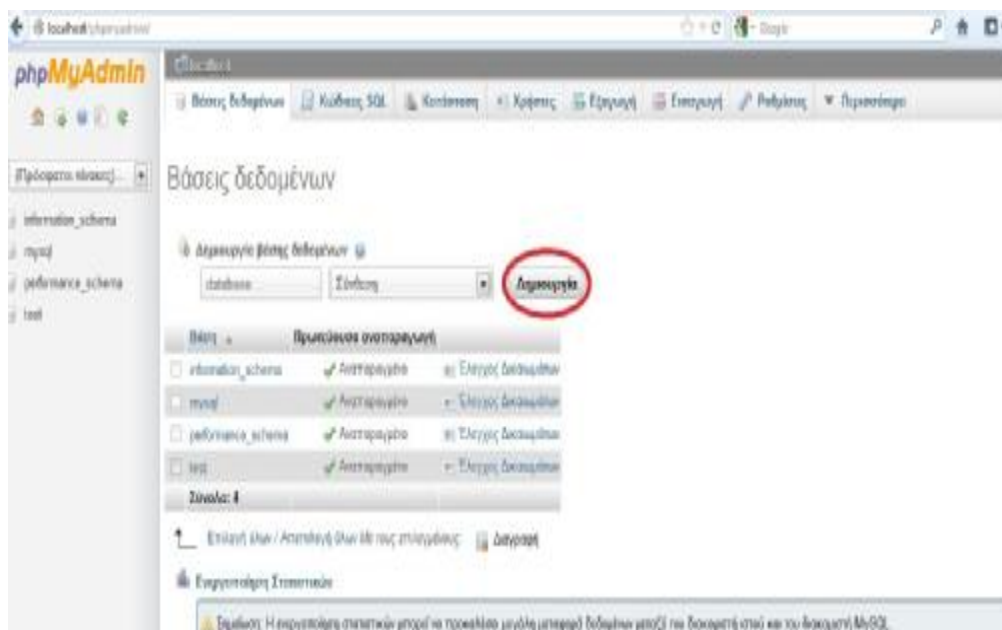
localhost/phpmyadmin/

Google

phpMyAdmin

localhost

Βάσεις δεδομένων | Κώδικας SQL | Κατάσταση | Χρήστες | Εξαγωγή | Εισαγωγή | Ρυθμίσεις | Περισσότερα

(Πρόσφατοι πίνακες) ...

information_schema
mysql
performance_schema
test

Βάσεις δεδομένων

Δημιουργία βάσης δεδομένων

database | Σύνθεση | Δημιουργία

| Βάση | Προεπιλεγμένη συνταξιολόγηση | |
|---|---|---|
| information_schema | Αναπαραγωγή | Έλεγχος Δικαιωμάτων |
| mysql | Αναπαραγωγή | Έλεγχος Δικαιωμάτων |
| performance_schema | Αναπαραγωγή | Έλεγχος Δικαιωμάτων |
| test | Αναπαραγωγή | Έλεγχος Δικαιωμάτων |
| Σύνολο: 4 | | |

Επιλογή όλων / Αποεπιλογή όλων Με τους επιλεγμένους: Διαγραφή

Ενεργοποίηση Στατιστικών

Σημείωση: Η ενεργοποίηση στατιστικών μπορεί να προκαλέσει μεγάλη μεταφορά δεδομένων μεταξύ του διακομιστή ιστού και του διακομιστή MySQL.